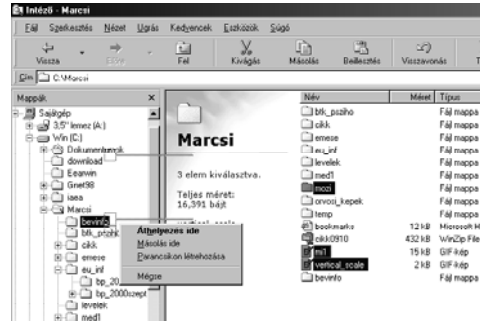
Intéző - Marcsi

Fájl Szerkesztés Nézet Ugrás Kedvencek Eszközök Súgó

Vissza Előre Fel Kivágás Másolás Beillesztés Visszavonás T

Cím C:\Marcsi

Mappák ×

Sajátgép
3,5" lemez (A:)
Win (C:)
Dokumentumok
download
Eearwin
Gnet98
iaea
Marcsi
bevinfo
btk_pszihk
cikk
emese
eu_inf
bp_20
bp_2000szept
levelek
med1

Áthelyezés ide
Másolás ide
Parancsikon létrehozása
Mégse

Marcsi

3 elem kiválasztva.

Teljes méret: 16,391 bájt

vertical_scale

| Név | Méret | Típus |
|---|---|---|
| btk_psziho | | Fájl mappa |
| cikk | | Fájl mappa |
| emese | | Fájl mappa |
| eu_inf | | Fájl mappa |
| levelek | | Fájl mappa |
| med1 | | Fájl mappa |
| mozi | | Fájl mappa |
| orvosi_kepek | | Fájl mappa |
| temp | | Fájl mappa |
| bookmarks | 12 kB | Microsoft H |
| cikk0910 | 432 kB | WinZip File |
| m1 | 15 kB | GIF-kép |
| vertical_scale | 2 kB | GIF-kép |
| bevinfo | | Fájl mappa |